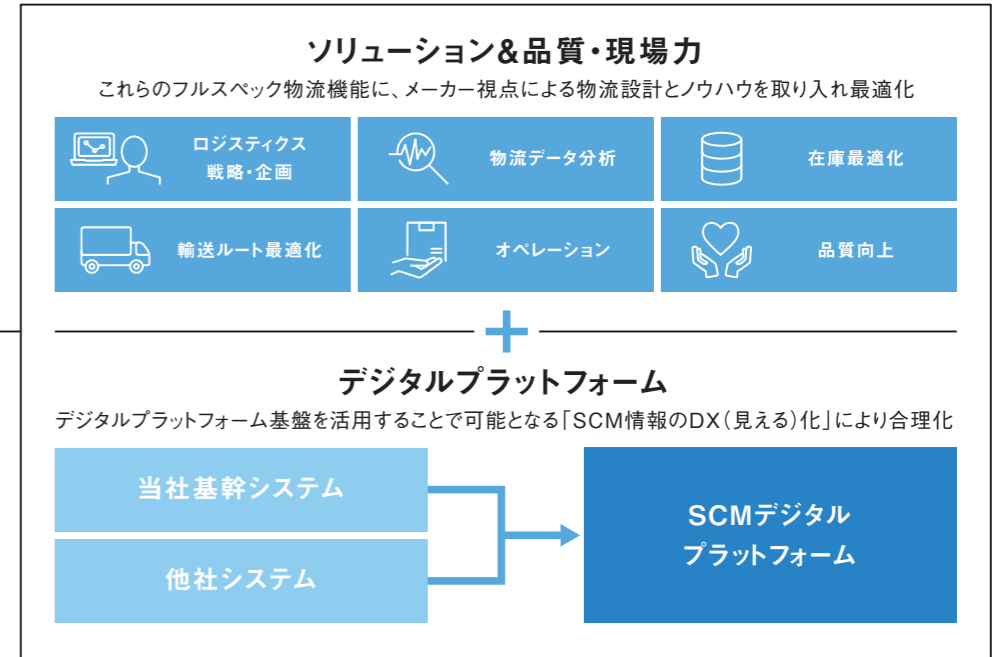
ソリューション&品質・現場力

これらのフルスペック物流機能に、メーカー視点による物流設計とノウハウを取り入れ最適化

| ロジスティクス戦略・企画 | 物流データ分析 | 在庫最適化 |
|---|---|---|
| 輸送ルート最適化 | オペレーション | 品質向上 |

+

デジタルプラットフォーム

デジタルプラットフォーム基盤を活用することで可能となる「SCM情報のDX(見える)化」により合理化

当社基幹システム

他社システム

SCMデジタルプラットフォーム